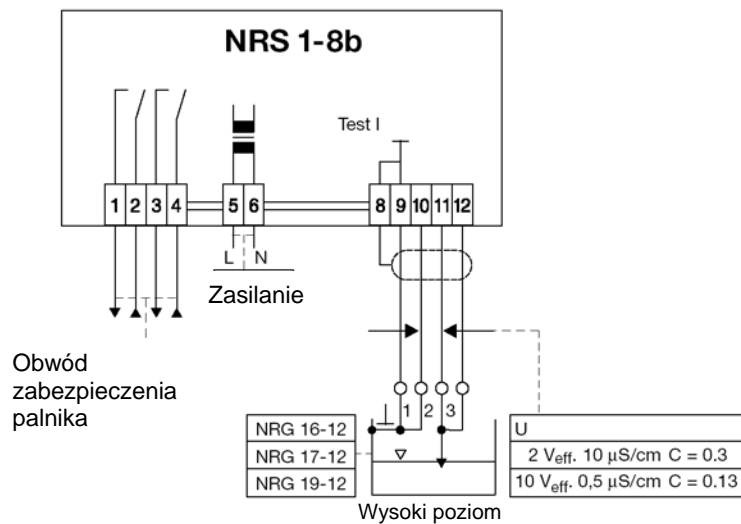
NRS 1-8b

Test I

1 2 3 4 5 6 8 9 10 11 12

L N

Zasilanie

Obwód zabezpieczenia palnika

1 2 3

| NRG 16-12 |
|---|
| NRG 17-12 |
| NRG 19-12 |

| U |
|---|
| 2 $V_{eff}$. 10 µS/cm C = 0.3 |
| 10 $V_{eff}$. 0,5 µS/cm C = 0.13 |

Wysoki poziom